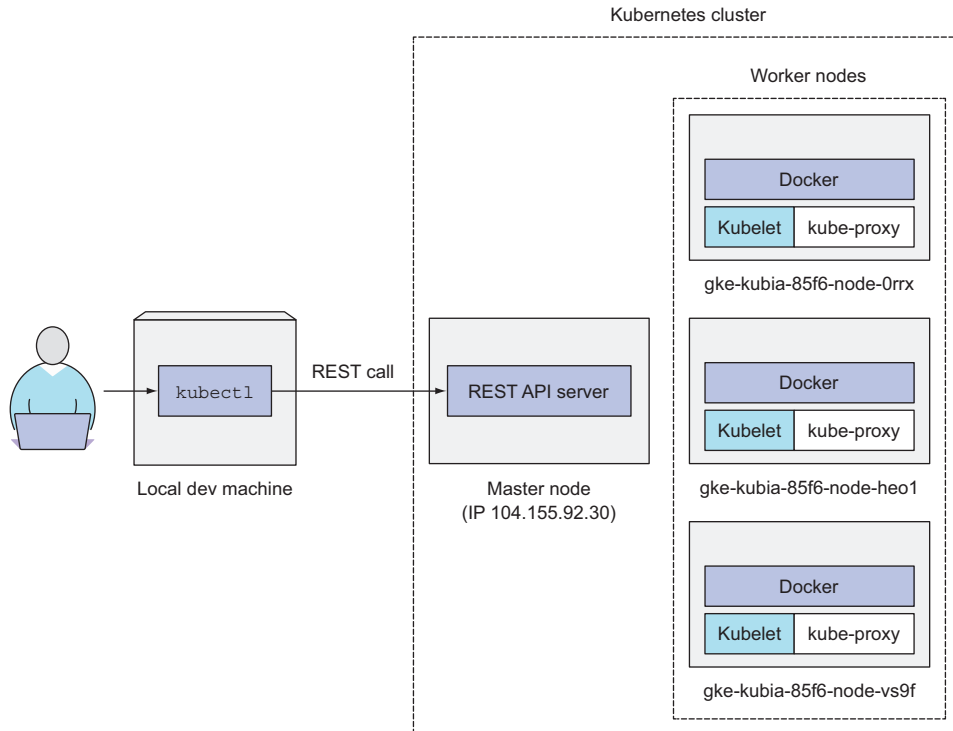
Kubernetes cluster

Worker nodes

Docker

Kubelet | kube-proxy

gke-kubia-85f6-node-0rrx

kubectl

REST call

REST API server

Docker

Kubelet | kube-proxy

gke-kubia-85f6-node-heo1

Local dev machine

Master node
(IP 104.155.92.30)

Docker

Kubelet | kube-proxy

gke-kubia-85f6-node-vs9f